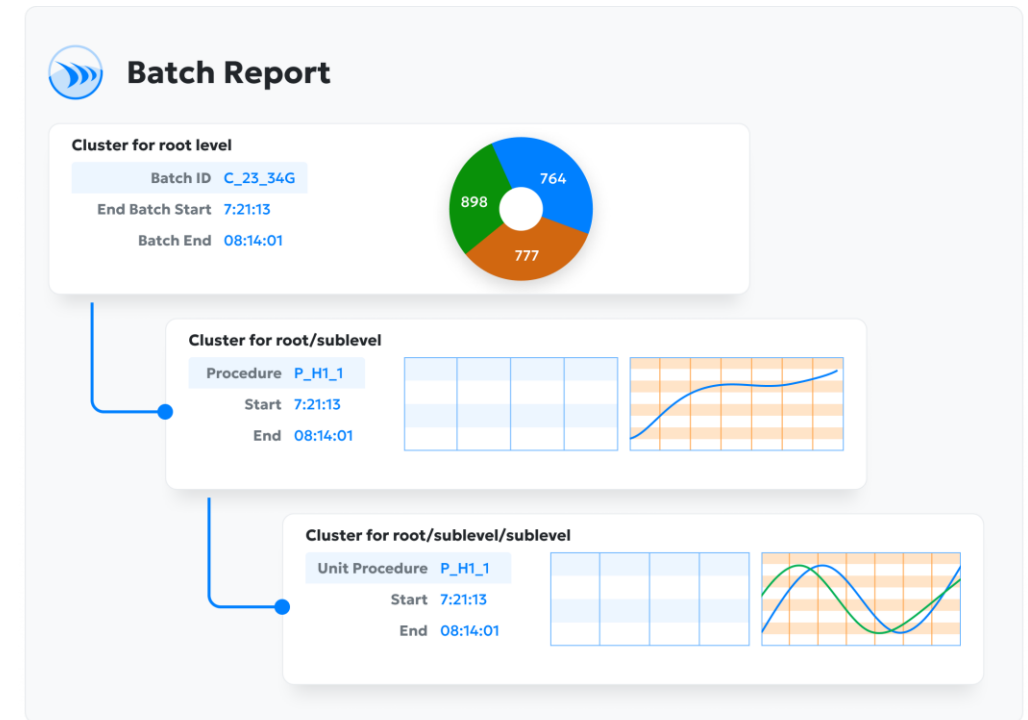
Batch Report

Cluster for root level

| | |
|---|---|
| Batch ID | C_23_34G |
| End Batch Start | 7:21:13 |
| Batch End | 08:14:01 |

764
898
777

Cluster for root/sublevel

| | |
|---|---|
| Procedure | P_H1_1 |
| Start | 7:21:13 |
| End | 08:14:01 |

Cluster for root/sublevel/sublevel

| | |
|---|---|
| Unit Procedure | P_H1_1 |
| Start | 7:21:13 |
| End | 08:14:01 |